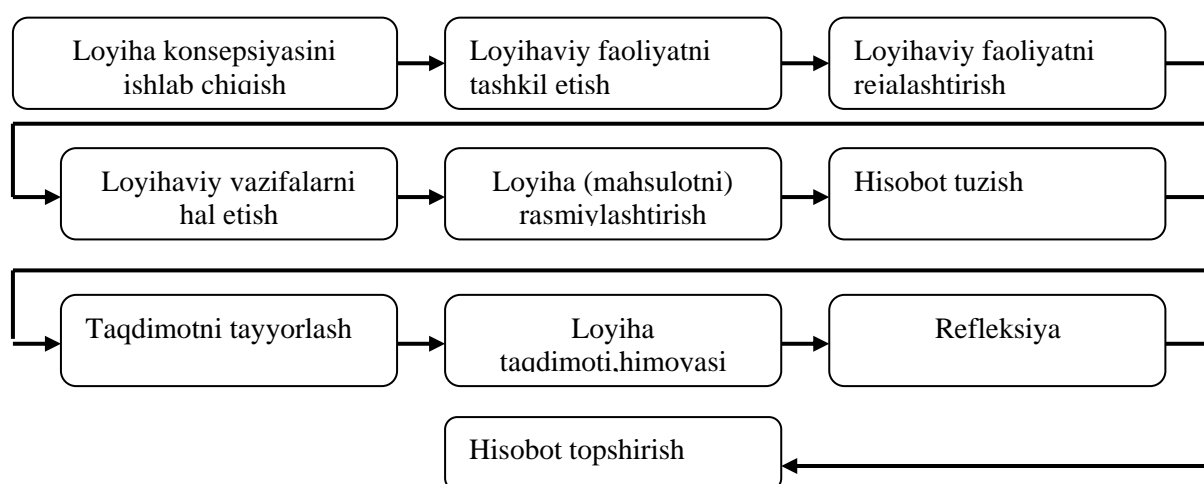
Loyiha konsepsiyasini ishlab chiqish

Loyihaviy faoliyatni tashkil etish

Loyihaviy faoliyatni rejalashtirish

Loyihaviy vazifalarni hal etish

Loyiha (mahsulotni) rasmiylashtirish

Hisobot tuzish

Taqdimotni tayyorlash

Loyiha taqdimoti,himoyasi

Refleksiya

Hisobot topshirish